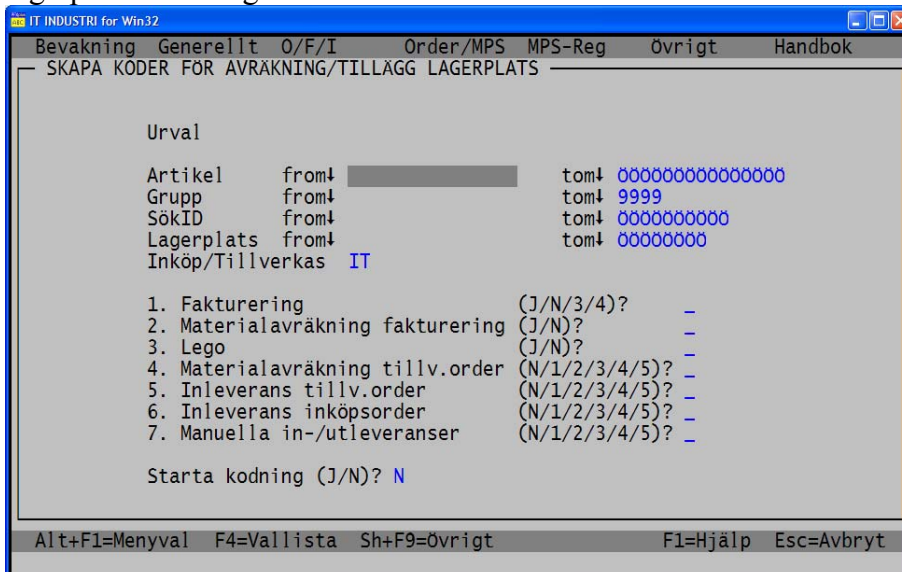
IT INDUSTRI for Win32

Bevakning Generellt O/F/I Order/MPS MPS-Reg Övrigt Handbok

SKAPA KODER FÖR AVRÄKNING/TILLÄGG LAGERPLATS

Urval

Artikel from↓ tom↓ ÖÖÖÖÖÖÖÖÖÖÖÖÖÖÖ
Grupp from↓ tom↓ 9999
SökID from↓ tom↓ ÖÖÖÖÖÖÖÖÖÖ
Lagerplats from↓ tom↓ ÖÖÖÖÖÖÖÖ
Inköp/Tillverkas IT

1. Fakturering (J/N/3/4)? _
2. Materialavräkning fakturering (J/N)? _
3. Lego (J/N)? _
4. Materialavräkning tillv.order (N/1/2/3/4/5)? _
5. Inleverans tillv.order (N/1/2/3/4/5)? _
6. Inleverans inköpsorder (N/1/2/3/4/5)? _
7. Manuella in-/utleveranser (N/1/2/3/4/5)? _

Starta kodning (J/N)? N

Alt+F1=Menyval F4=Vallista Sh+F9=Övrigt F1=Hjälp Esc=Avbryt